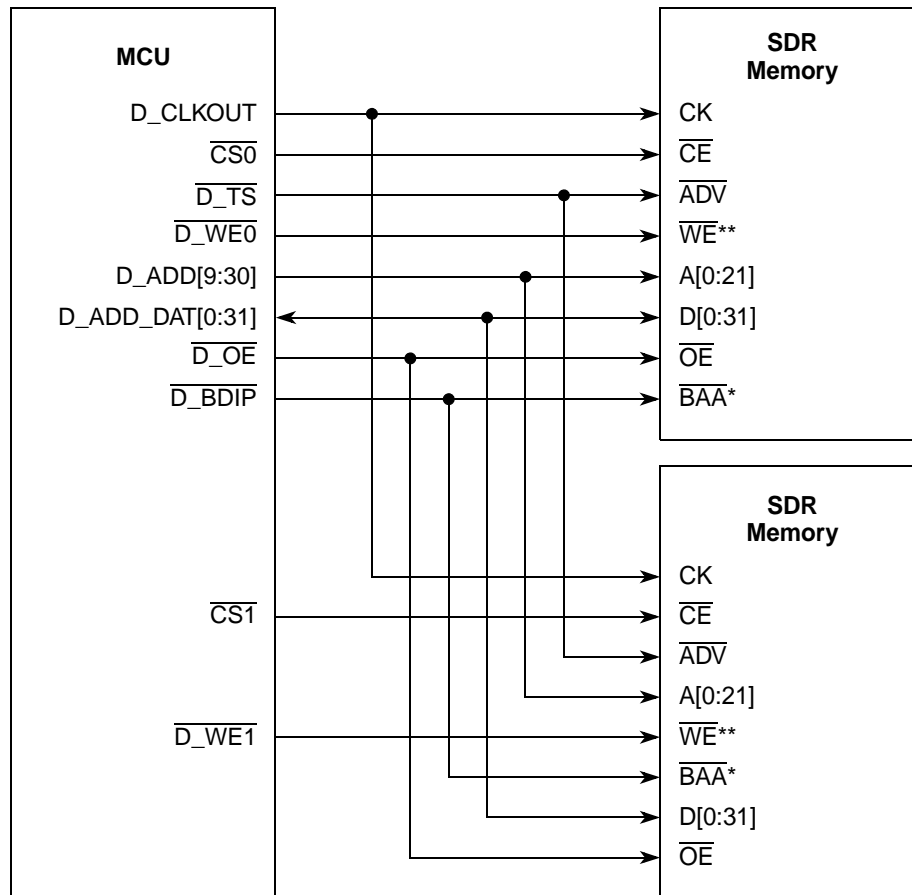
MCU

D_CLKOUT
$\overline{CS0}$
$\overline{D\_TS}$
$\overline{D\_WE0}$
D_ADD[9:30]
D_ADD_DAT[0:31]
$\overline{D\_OE}$
$\overline{D\_BDIP}$

$\overline{CS1}$

$\overline{D\_WE1}$

SDR Memory

CK
$\overline{CE}$
$\overline{ADV}$
$\overline{WE}$**
A[0:21]
D[0:31]
$\overline{OE}$
$\overline{BAA}$*

SDR Memory

CK
$\overline{CE}$
$\overline{ADV}$
A[0:21]
$\overline{WE}$**
$\overline{BAA}$*
D[0:31]
$\overline{OE}$